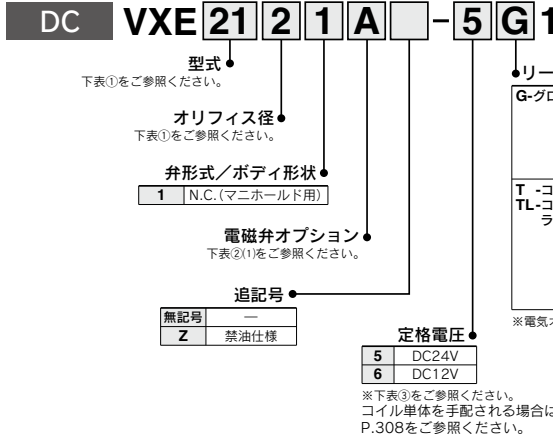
DC VXE 21 2 1 A -5 G 1

型式
下表①をご参照ください。

オリフィス径
下表①をご参照ください。

弁形式／ボディ形状

| 1 | N.C.(マニホールド用) |
|---|---|

電磁弁オプション
下表②(1)をご参照ください。

追記号

| 無記号 | — |
|---|---|
| Z | 禁油仕様 |

定格電圧

| 5 | DC24V |
|---|---|
| 6 | DC12V |

※下表③をご参照ください。
コイル単体を手配される場合は
P.308をご参照ください。

リー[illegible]
G-グロ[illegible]
T -コ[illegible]
TL-コ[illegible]
ラ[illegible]
※電気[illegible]